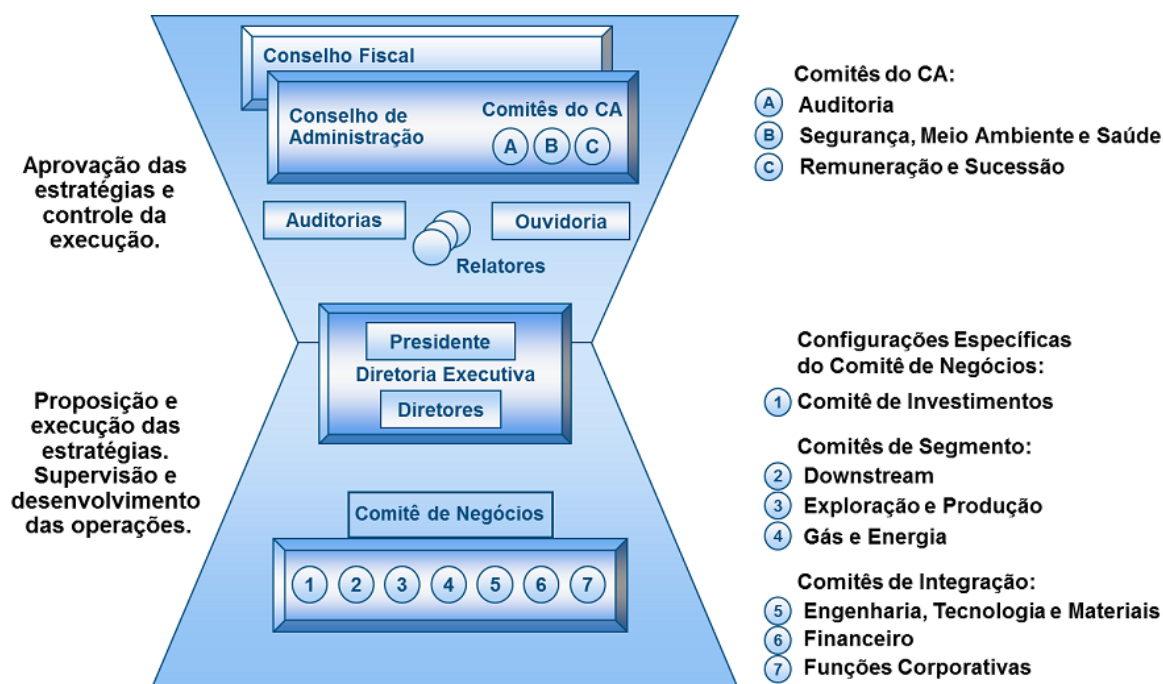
Conselho Fiscal

Conselho de Administração

Comitês do CA

A B C

Aprovação das estratégias e controle da execução.

Auditorias

Ouvidoria

Relatores

Presidente

Diretoria Executiva

Diretores

Proposição e execução das estratégias. Supervisão e desenvolvimento das operações.

Comitê de Negócios

1 2 3 4 5 6 7

Comitês do CA:

A Auditoria

B Segurança, Meio Ambiente e Saúde

C Remuneração e Sucessão

Configurações Específicas do Comitê de Negócios:

1 Comitê de Investimentos

Comitês de Segmento:

2 Downstream

3 Exploração e Produção

4 Gás e Energia

Comitês de Integração:

5 Engenharia, Tecnologia e Materiais

6 Financeiro

7 Funções Corporativas